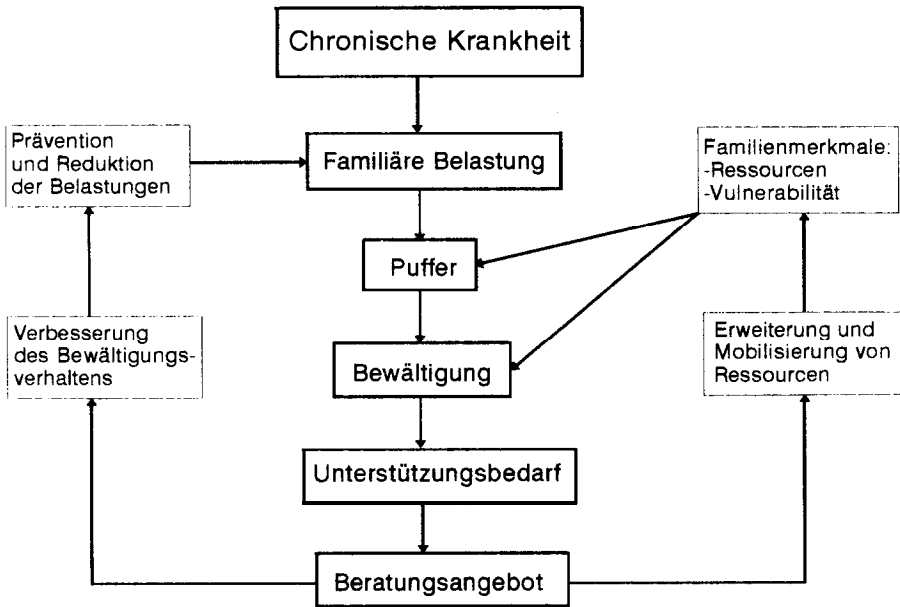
Chronische Krankheit

Prävention und Reduktion der Belastungen

Familiäre Belastung

Familienmerkmale:
-Ressourcen
-Vulnerabilität

Puffer

Verbesserung des Bewältigungsverhaltens

Bewältigung

Erweiterung und Mobilisierung von Ressourcen

Unterstützungsbedarf

Beratungsangebot